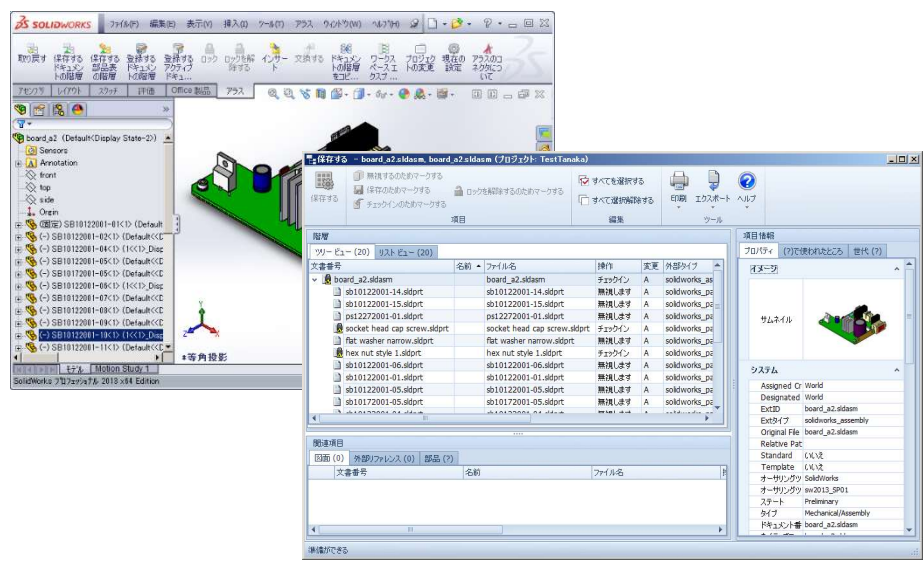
SOLIDWORKS ファイル(F) 編集(E) 表示(V) 挿入(I) ツール(T) アラス ウィンドウ(W) ヘルプ(H)

取り戻す 保存する ドキュメントの履歴 保存する 部品表の履歴 登録する ドキュメントの履歴 登録する アクティブ ドキュ... ロック ロックを解除する インポート 交換する ドキュメントの履歴をコピー... ワークスペース エクスプ... プロジェクトの変更 現在の設定 アラスのコネクトについて

アセンブリ レイアウト スケッチ 評価 Office 製品 アラス

board_a2 (Default<Display State-2>)
Sensors
Annotation
front
top
side
Origin
(固定) SB10122001-01<1> (Default
(-) SB10122001-02<1> (Default<<D
(-) SB10122001-04<1> (1<1>_Disp
(-) SB10122001-05<1> (Default<<D
(-) SB10172001-05<1> (1<1>_Disp
(-) SB10122001-06<1> (1<1>_Disp
(-) SB10122001-07<1> (Default<<D
(-) SB10122001-08<1> (Default<<D
(-) SB10122001-09<1> (Default<<D
(-) SB10122001-10<1> (1<1>_Disp
(-) SB10122001-11<1> (Default<<D

*等角投影

モデル Motion Study 1
SolidWorks プロフェッショナル 2013 x64 Edition

保存する - board_a2.sldasm, board_a2.sldasm (プロジェクト: TestTanaka)

保存する 無視するためのマークする 保存のためのマークする チェックインのためのマークする ロックを解除するためのマークする 項目
すべてを選択する すべて選択解除する 編集
印刷 エクスポート ヘルプ ツール

階層
ツリービュー (20) リストビュー (20)

| 文書番号 | 名前 | ファイル名 | 操作 | 変更 | 外部タイプ |
|---|---|---|---|---|---|
| board_a2.sldasm | | board_a2.sldasm | チェックイン | A | solidworks_as |
| sb10122001-14.sldprt | | sb10122001-14.sldprt | 無視します | A | solidworks_pa |
| sb10122001-15.sldprt | | sb10122001-15.sldprt | 無視します | A | solidworks_pa |
| ps12272001-01.sldprt | | ps12272001-01.sldprt | 無視します | A | solidworks_pa |
| socket head cap screw.sldprt | | socket head cap screw.sldprt | チェックイン | A | solidworks_pa |
| flat washer narrow.sldprt | | flat washer narrow.sldprt | 無視します | A | solidworks_pa |
| hex nut style 1.sldprt | | hex nut style 1.sldprt | チェックイン | A | solidworks_pa |
| sb10122001-06.sldprt | | sb10122001-06.sldprt | 無視します | A | solidworks_pa |
| sb10122001-01.sldprt | | sb10122001-01.sldprt | 無視します | A | solidworks_pa |
| sb10122001-05.sldprt | | sb10122001-05.sldprt | 無視します | A | solidworks_pa |
| sb10172001-05.sldprt | | sb10172001-05.sldprt | 無視します | A | solidworks_pa |

関連項目
図面 (0) 外部リファレンス (0) 部品 (?)
文書番号 名前 ファイル名

項目情報
プロパティ (?)で使われたところ 世代 (?)
イメージ
サムネイル
システム
Assigned Cr World
Designated World
ExtID board_a2.sldasm
Extタイプ solidworks_assembly
Original File board_a2.sldasm
Relative Pat
Standard いいえ
Template いいえ
オーサリングツ SolidWorks
オーサリングツ sw2013_SP01
ステート Preliminary
タイプ Mechanical/Assembly
ドキュメント番 board_a2.sldasm

準備ができる